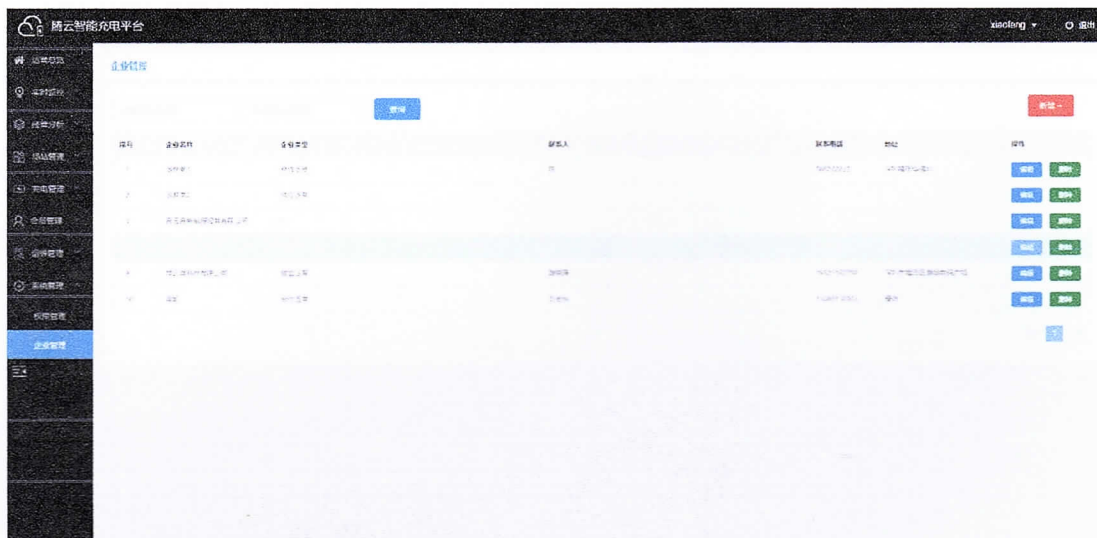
腾云智能充电平台

xiaofang ▾ 退出

运营总览
实时监控
运营分析
场站管理
充电管理
会员管理
运维管理
系统管理
权限管理
企业管理

企业管理

查询

新增 +

| 序号 | 企业名称 | 企业类型 | 联系人 | 联系电话 | 地址 | 操作 |
|---|---|---|---|---|---|---|
| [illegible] | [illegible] | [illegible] | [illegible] | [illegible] | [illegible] | 编辑 删除 |
| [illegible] | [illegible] | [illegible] | | | | 编辑 删除 |
| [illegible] | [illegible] | | | | | 编辑 删除 |
| | | | | | | 编辑 删除 |
| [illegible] | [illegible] | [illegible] | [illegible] | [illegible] | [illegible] | 编辑 删除 |
| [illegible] | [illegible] | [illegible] | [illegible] | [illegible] | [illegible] | 编辑 删除 |

1